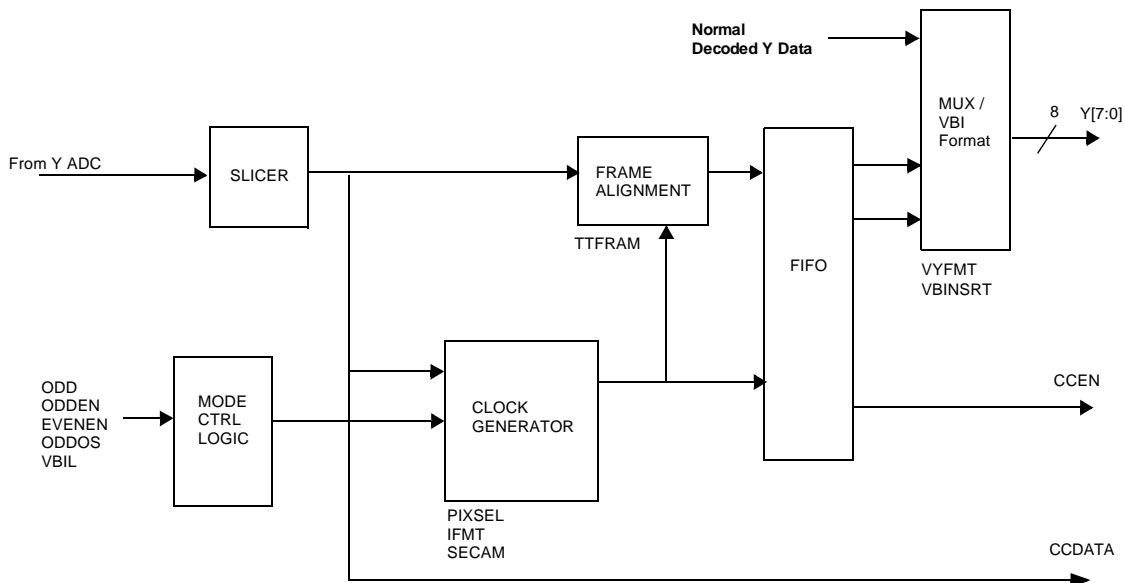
Normal
Decoded Y Data

MUX /
VBI
Format

8

Y[7:0]

From Y ADC

SLICER

FRAME
ALIGNMENT

TTFRAM

FIFO

VYFMT
VBINSRT

ODD
ODDEN
EVENEN
ODDOS
VBIL

MODE
CTRL
LOGIC

CLOCK
GENERATOR

PIXSEL
IFMT
SECAM

CCEN

CCDATA